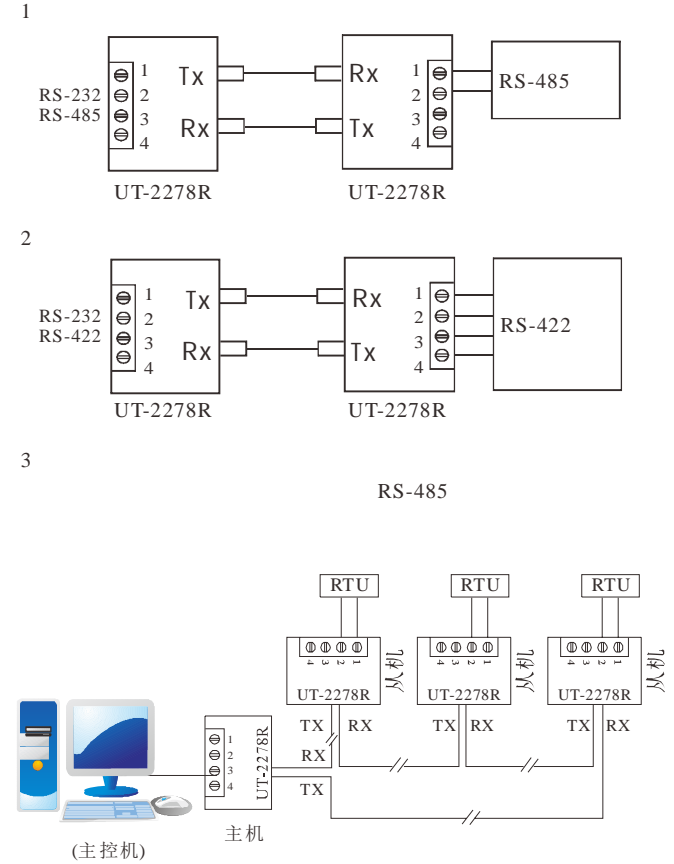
1

RS-232
RS-485

1
2
3
4

Tx

Rx

UT-2278R

Rx

Tx

1
2
3
4

RS-485

UT-2278R

2

RS-232
RS-422

1
2
3
4

Tx

Rx

UT-2278R

Rx

Tx

1
2
3
4

RS-422

UT-2278R

3

RS-485

RTU

RTU

RTU

4 3 2 1

UT-2278R

从机

4 3 2 1

UT-2278R

从机

4 3 2 1

UT-2278R

从机

TX RX

TX RX

TX RX

1
2
3
4

UT-2278R

RX

TX

主机

(主控机)